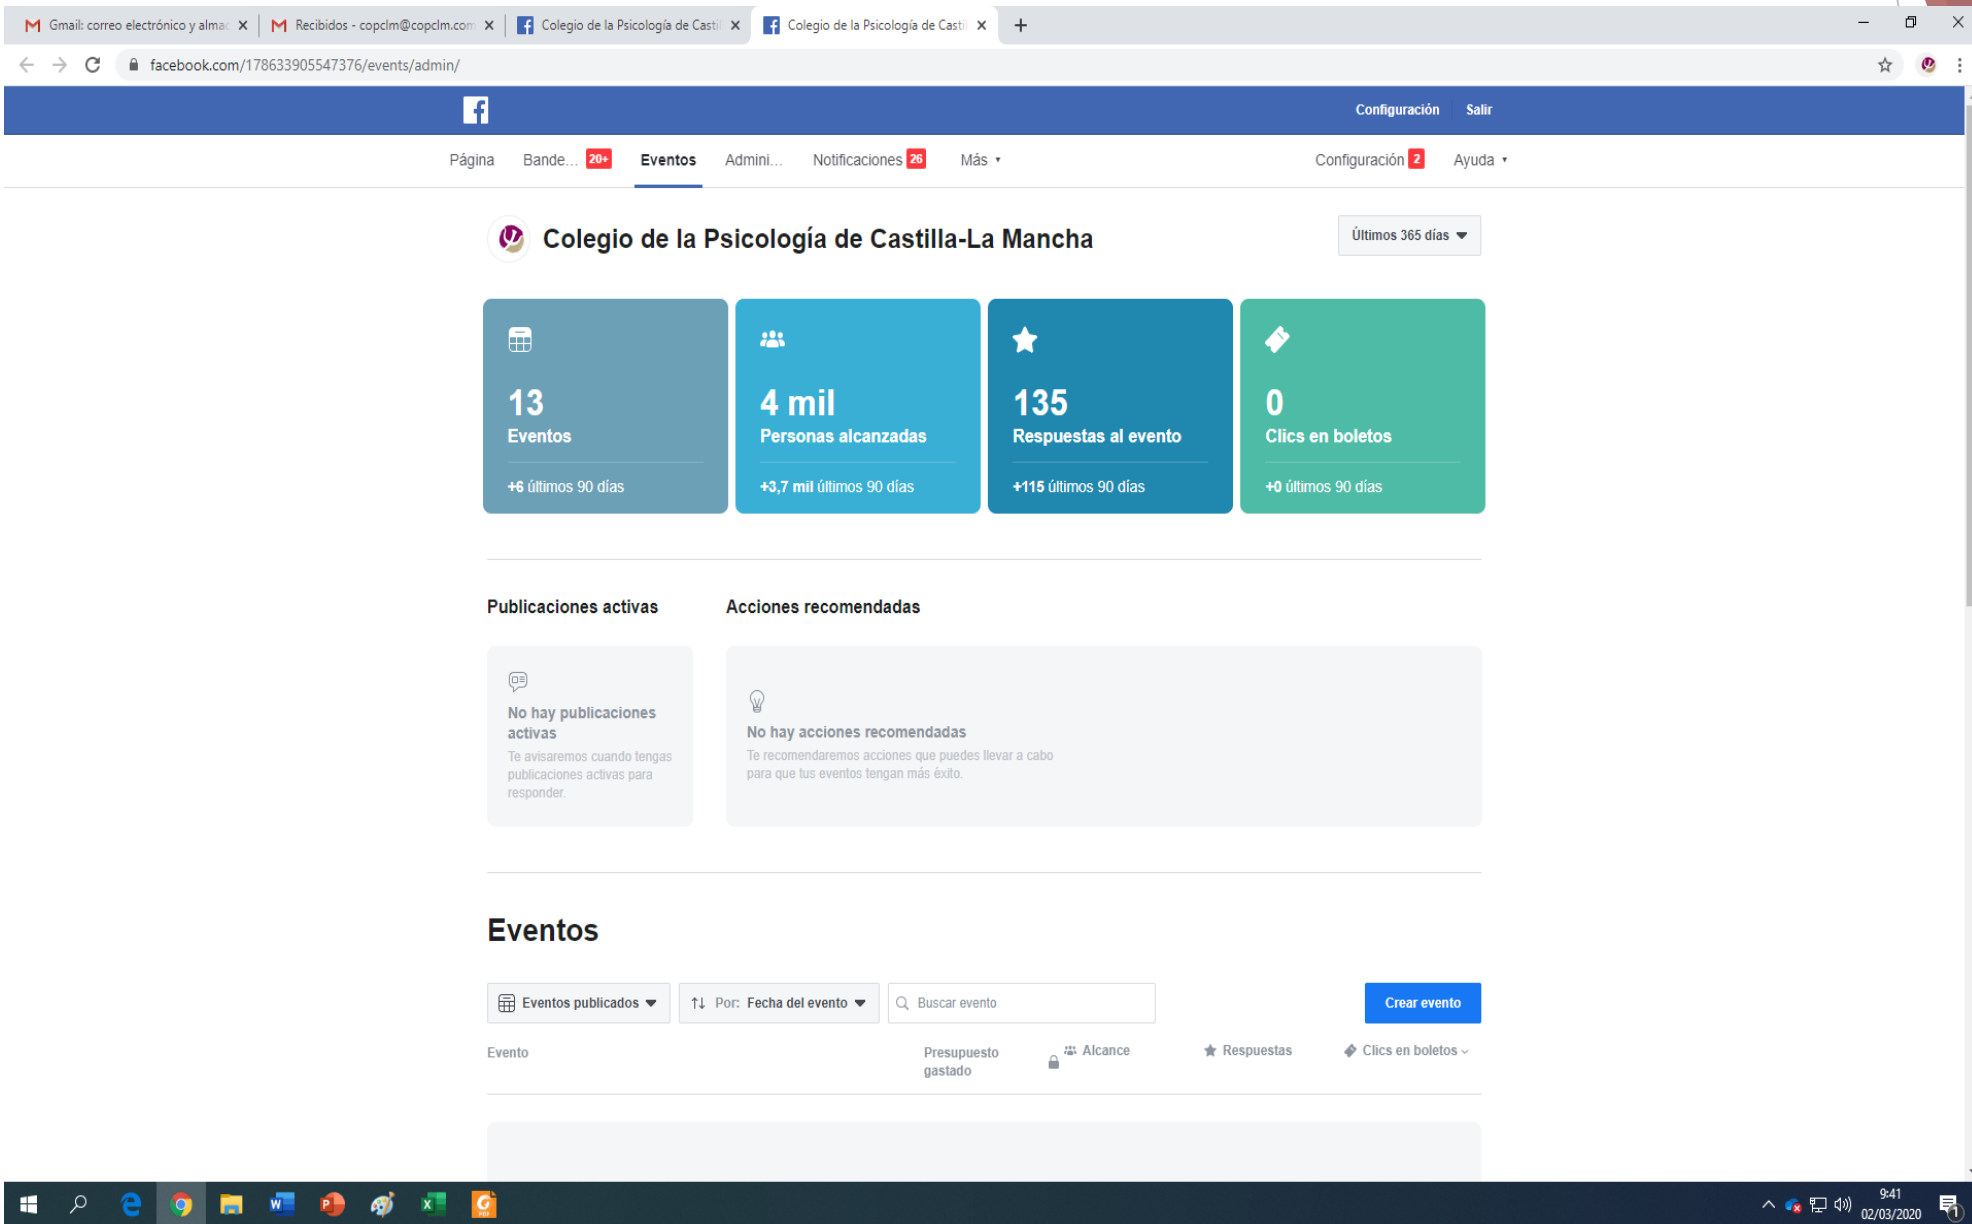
Gmail: correo electrónico y almac ×
Recibidos - copclm@copclm.com ×
Colegio de la Psicología de Castil ×
Colegio de la Psicología de Castil ×
+

facebook.com/178633905547376/events/admin/

Configuración Salir

Página Bande... 20+ Eventos Admini... Notificaciones 26 Más ▾ Configuración 2 Ayuda ▾

Colegio de la Psicología de Castilla-La Mancha

Últimos 365 días

13
Eventos
+6 últimos 90 días

4 mil
Personas alcanzadas
+3,7 mil últimos 90 días

135
Respuestas al evento
+115 últimos 90 días

0
Clics en boletos
+0 últimos 90 días

Publicaciones activas

No hay publicaciones activas
Te avisaremos cuando tengas publicaciones activas para responder.

Acciones recomendadas

No hay acciones recomendadas
Te recomendaremos acciones que puedes llevar a cabo para que tus eventos tengan más éxito.

Eventos

Eventos publicados
Por: Fecha del evento
Buscar evento
Crear evento

Evento
Presupuesto gastado
Alcance
Respuestas
Clics en boletos

9:41
02/03/2020